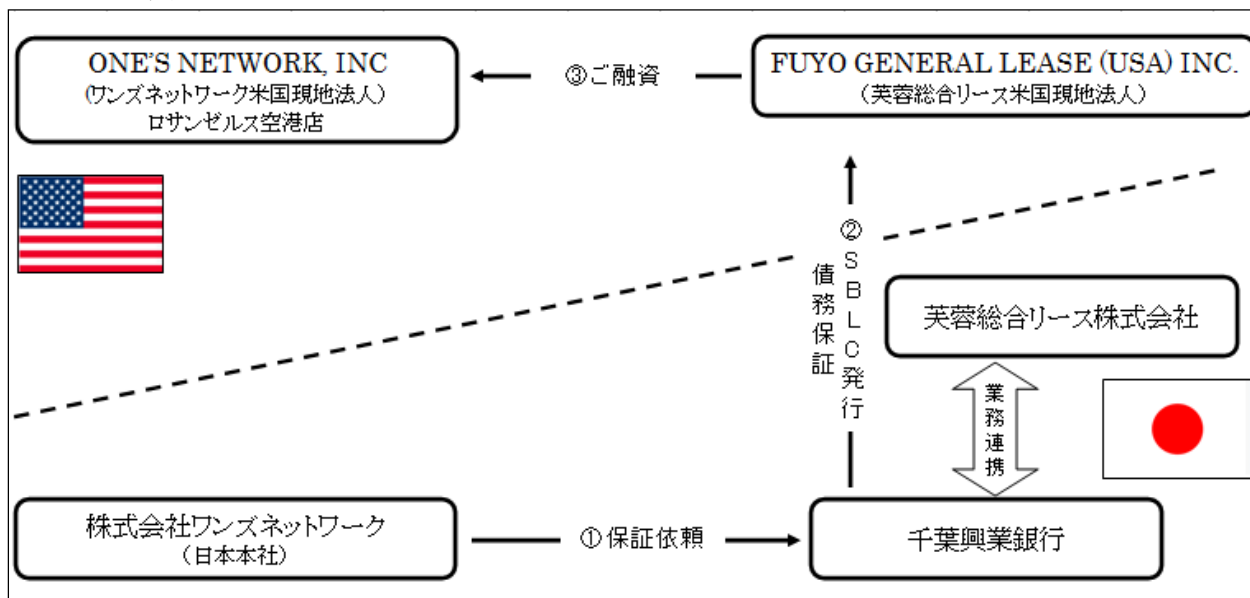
ONE'S NETWORK, INC
(ワンズネットワーク米国現地法人)
ロサンゼルス空港店

③ご融資

FUYO GENERAL LEASE (USA) INC.
(芙蓉総合リース米国現地法人)

②SBLC発行

債務保証

芙蓉総合リース株式会社

業務連携

株式会社ワンズネットワーク
(日本本社)

①保証依頼

千葉興業銀行